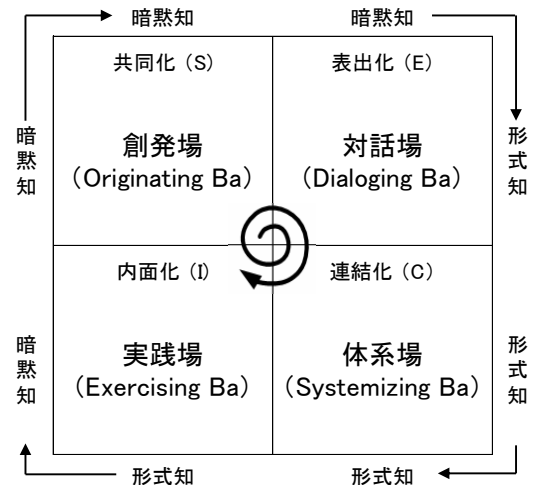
暗黙知

暗黙知

暗黙知

共同化（S）

創発場
（Originating Ba）

表出化（E）

対話場
（Dialoging Ba）

形式知

暗黙知

内面化（I）

実践場
（Exercising Ba）

連結化（C）

体系場
（Systemizing Ba）

形式知

形式知

形式知